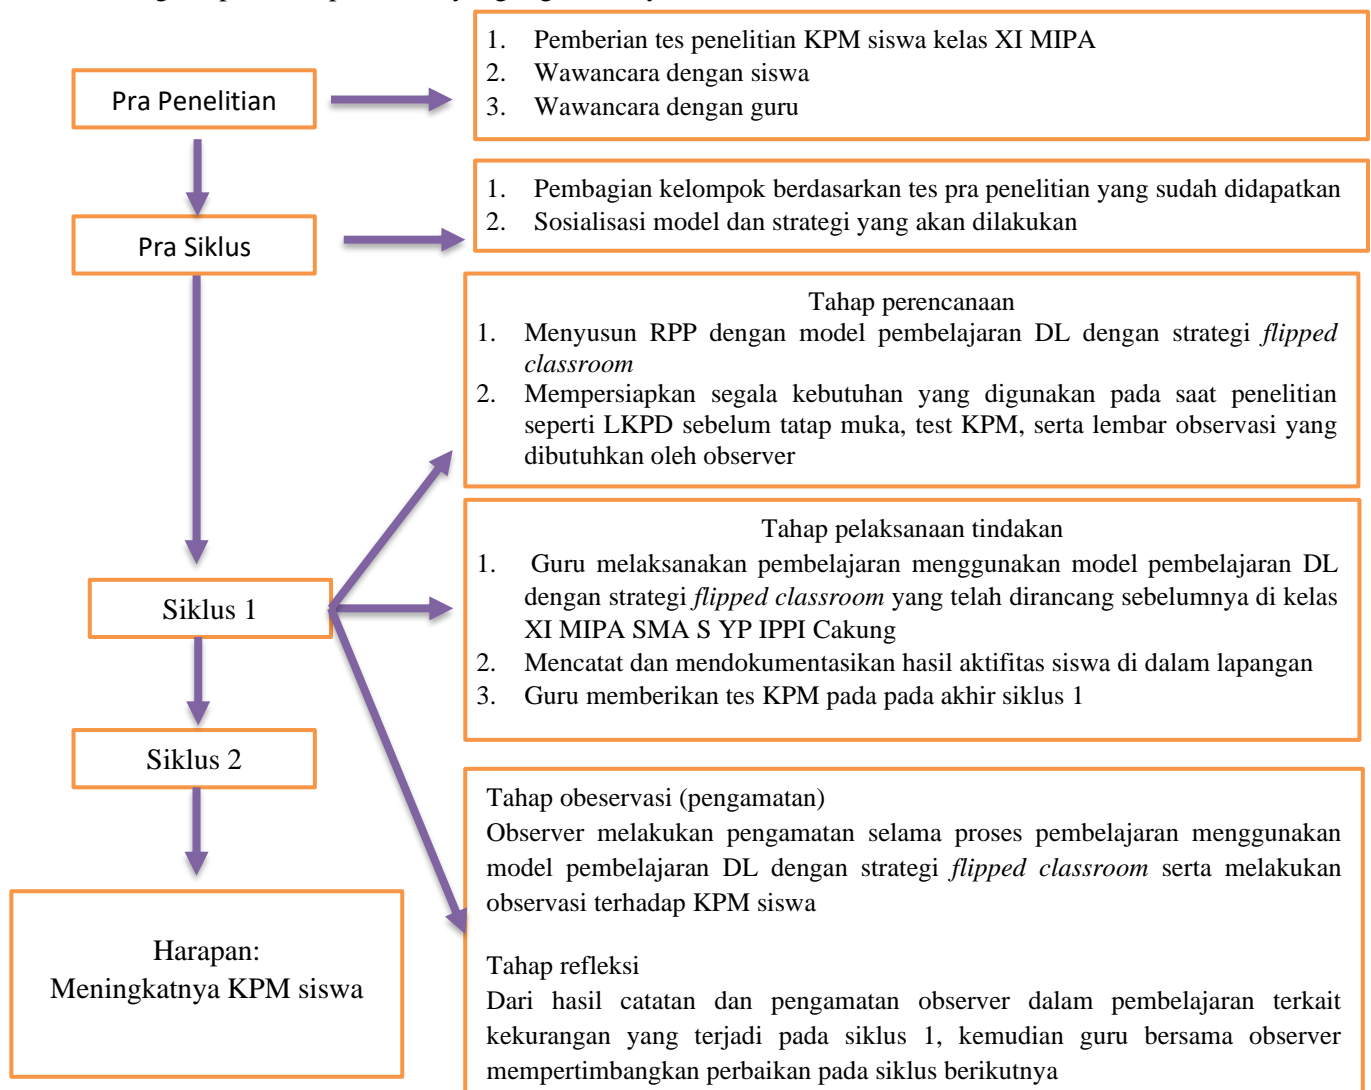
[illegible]

Pra Penelitian

1. Pemberian tes penelitian KPM siswa kelas XI MIPA
2. Wawancara dengan siswa
3. Wawancara dengan guru

Pra Siklus

1. Pembagian kelompok berdasarkan tes pra penelitian yang sudah didapatkan
2. Sosialisasi model dan strategi yang akan dilakukan

Tahap perencanaan
1. Menyusun RPP dengan model pembelajaran DL dengan strategi *flipped classroom*
2. Mempersiapkan segala kebutuhan yang digunakan pada saat penelitian seperti LKPD sebelum tatap muka, test KPM, serta lembar observasi yang dibutuhkan oleh observer

Siklus 1

Tahap pelaksanaan tindakan
1. Guru melaksanakan pembelajaran menggunakan model pembelajaran DL dengan strategi *flipped classroom* yang telah dirancang sebelumnya di kelas XI MIPA SMA S YP IPPI Cakung
2. Mencatat dan mendokumentasikan hasil aktifitas siswa di dalam lapangan
3. Guru memberikan tes KPM pada pada akhir siklus 1

Siklus 2

Harapan:
Meningkatnya KPM siswa

Tahap obeservasi (pengamatan)
Observer melakukan pengamatan selama proses pembelajaran menggunakan model pembelajaran DL dengan strategi *flipped classroom* serta melakukan observasi terhadap KPM siswa

Tahap refleksi
Dari hasil catatan dan pengamatan observer dalam pembelajaran terkait kekurangan yang terjadi pada siklus 1, kemudian guru bersama observer mempertimbangkan perbaikan pada siklus berikutnya